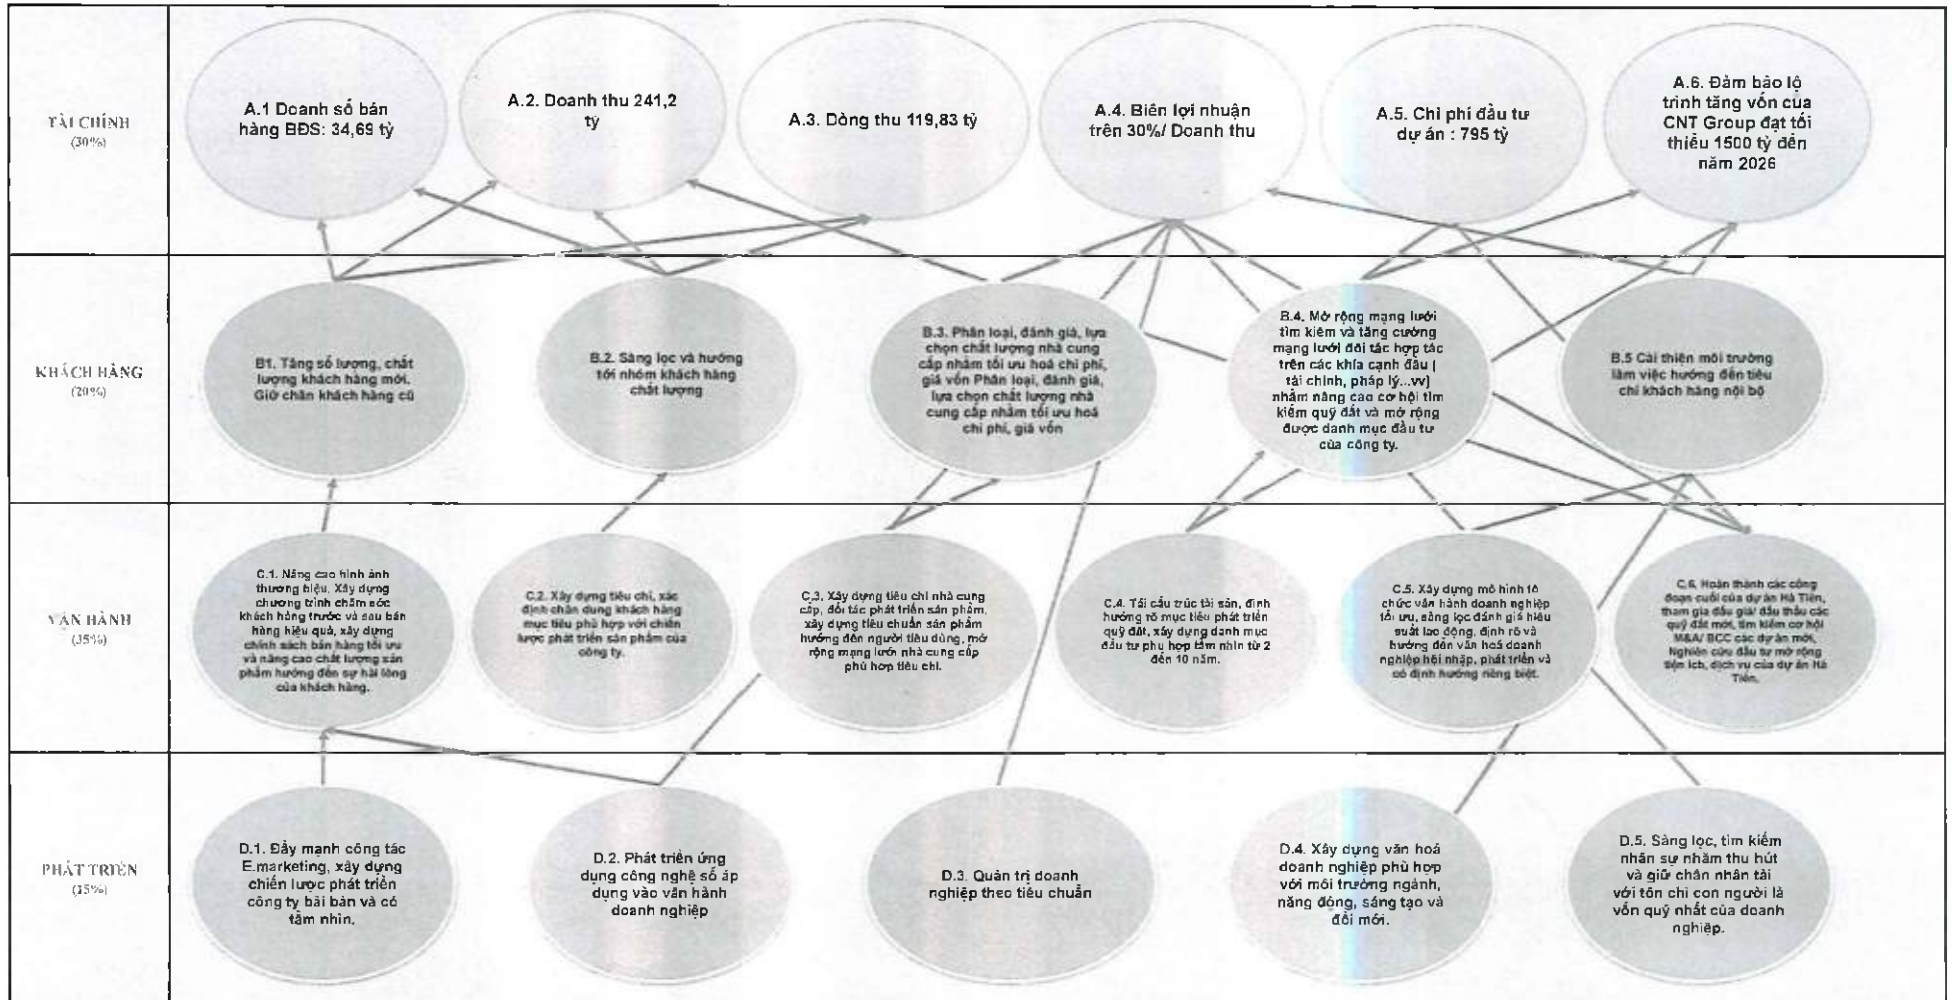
TÀI CHÍNH
(30%)

A.1 Doanh số bán hàng BĐS: 34,69 tỷ

A.2. Doanh thu 241,2 tỷ

A.3. Dòng thu 119,83 tỷ

A.4. Biên lợi nhuận trên 30%/ Doanh thu

A.5. Chi phí đầu tư dự án : 795 tỷ

A.6. Đảm bảo lộ trình tăng vốn của CNT Group đạt tối thiểu 1500 tỷ đến năm 2026

KHÁCH HÀNG
(20%)

B1. Tăng số lượng, chất lượng khách hàng mới. Giữ chân khách hàng cũ

B.2. Sàng lọc và hướng tới nhóm khách hàng chất lượng

B.3. Phân loại, đánh giá, lựa chọn chất lượng nhà cung cấp nhằm tối ưu hoá chi phí, giá vốn Phân loại, đánh giá, lựa chọn chất lượng nhà cung cấp nhằm tối ưu hoá chi phí, giá vốn

B.4. Mở rộng mạng lưới tìm kiếm và tăng cường mạng lưới đối tác hợp tác trên các khía cạnh đầu ( tài chính, pháp lý...vv) nhằm nâng cao cơ hội tìm kiếm quỹ đất và mở rộng được danh mục đầu tư của công ty.

B.5 Cải thiện môi trường làm việc hướng đến tiêu chí khách hàng nội bộ

VẬN HÀNH
(35%)

C.1. Nâng cao hình ảnh thương hiệu, Xây dựng chương trình chăm sóc khách hàng trước và sau bán hàng hiệu quả, xây dựng chính sách bán hàng tối ưu và nâng cao chất lượng sản phẩm hướng đến sự hài lòng của khách hàng.

C.2. Xây dựng tiêu chí, xác định chân dung khách hàng mục tiêu phù hợp với chiến lược phát triển sản phẩm của công ty.

C.3. Xây dựng tiêu chí nhà cung cấp, đối tác phát triển sản phẩm, xây dựng tiêu chuẩn sản phẩm hướng đến người tiêu dùng, mở rộng mạng lưới nhà cung cấp phù hợp tiêu chí.

C.4. Tái cấu trúc tài sản, định hướng rõ mục tiêu phát triển quỹ đất, xây dựng danh mục đầu tư phù hợp tầm nhìn từ 2 đến 10 năm.

C.5. Xây dựng mô hình tổ chức vận hành doanh nghiệp tối ưu, sàng lọc đánh giá hiệu suất lao động, định rõ và hướng đến văn hoá doanh nghiệp hội nhập, phát triển và có định hướng riêng biệt.

C.6. Hoàn thành các công đoạn cuối của dự án Hà Tiên, tham gia đấu giá/ đấu thầu các quỹ đất mới, tìm kiếm cơ hội M&A/ BCC các dự án mới, Nghiên cứu đầu tư mở rộng tiện ích, dịch vụ của dự án Hà Tiên.

PHÁT TRIỂN
(15%)

D.1. Đẩy mạnh công tác E.marketing, xây dựng chiến lược phát triển công ty bài bản và có tầm nhìn.

D.2. Phát triển ứng dụng công nghệ số áp dụng vào vận hành doanh nghiệp

D.3. Quản trị doanh nghiệp theo tiêu chuẩn

D.4. Xây dựng văn hoá doanh nghiệp phù hợp với môi trường ngành, năng động, sáng tạo và đổi mới.

D.5. Sàng lọc, tìm kiếm nhân sự nhằm thu hút và giữ chân nhân tài với tôn chỉ con người là vốn quý nhất của doanh nghiệp.